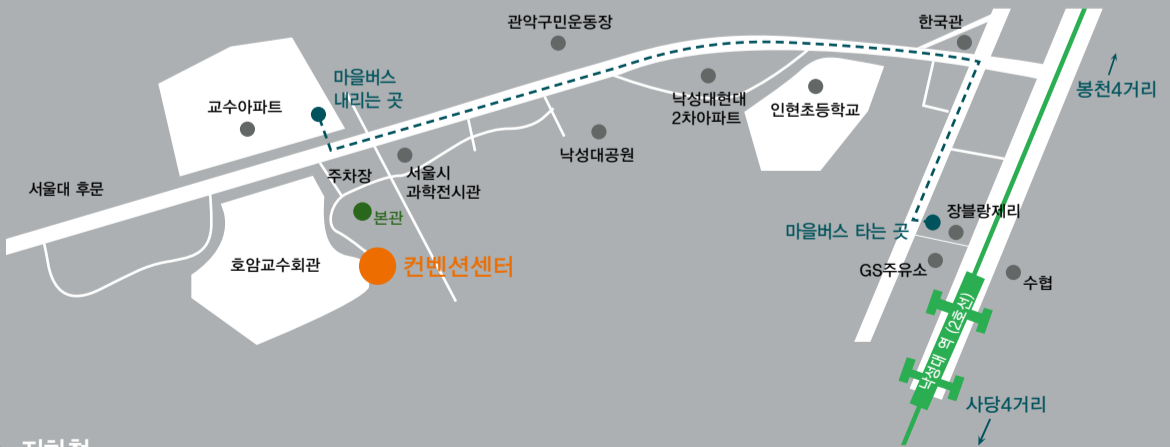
관악구민운동장
한국관
마을버스 내리는 곳
봉천4거리
교수아파트
낙성대현대 2차아파트
인현초등학교
낙성대공원
서울대 후문
주차장
서울시 과학전시관
본관
장블랑제리
마을버스 타는 곳
호암교수회관
컨벤션센터
GS주유소
수협
낙성대 역 (2호선)
사당4거리
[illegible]